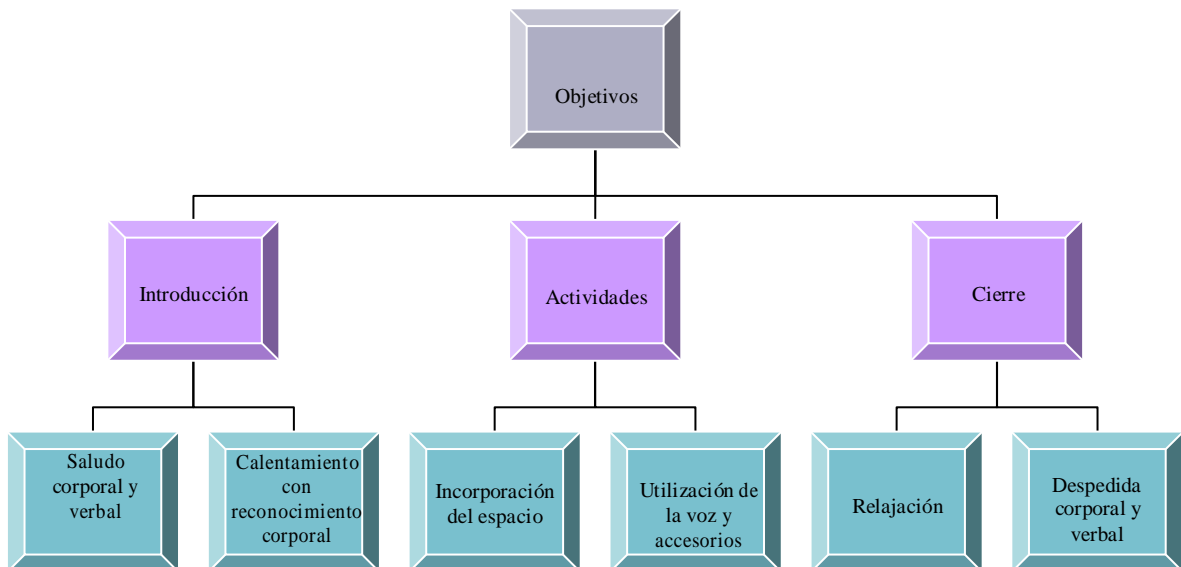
Objetivos

Introducción

Actividades

Cierre

Saludo corporal y verbal

Calentamiento con reconocimiento corporal

Incorporación del espacio

Utilización de la voz y accesorios

Relajación

Despedida corporal y verbal